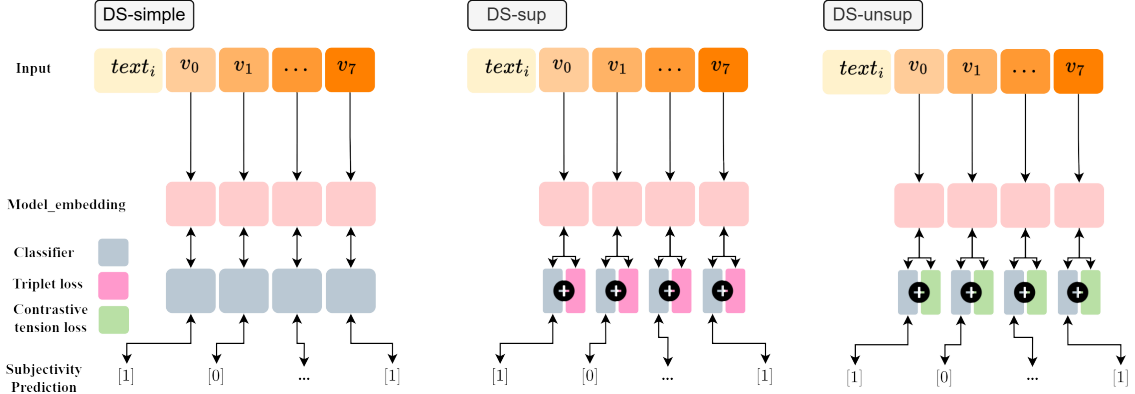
DS-simple

DS-sup

DS-unsup

Input

$text_i$ $v_0$ $v_1$ $\dots$ $v_7$

$text_i$ $v_0$ $v_1$ $\dots$ $v_7$

$text_i$ $v_0$ $v_1$ $\dots$ $v_7$

Model_embedding

Classifier

Triplet loss

Contrastive tension loss

Subjectivity Prediction

[1] [0] ... [1]

[1] [0] ... [1]

[1] [0] ... [1]